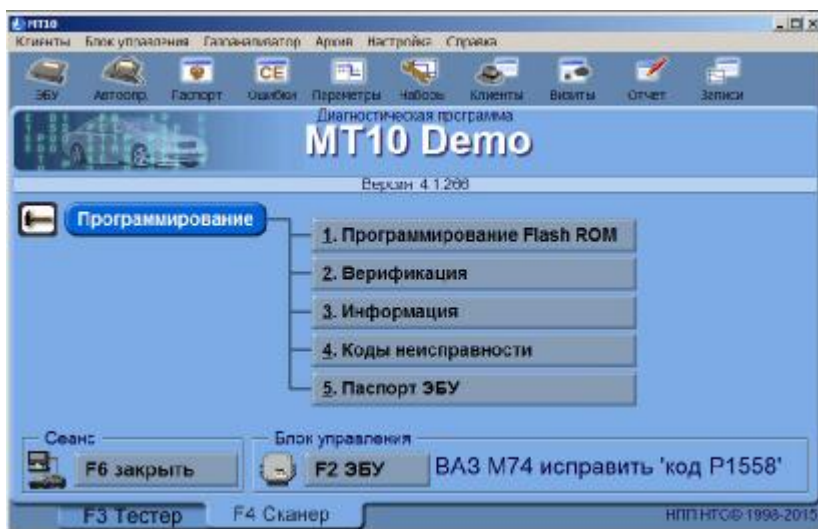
MT10

Клиенты Блок управления Газоанализатор Архив Настройки Справка

ЭБУ Автоопр. Паспорт Ошибки Параметры Наборы Клиенты Визиты Отчет Записи

Диагностическая программа

MT10 Demo

Версия 4.1.266

Программирование

1. Программирование Flash ROM

2. Верификация

3. Информация

4. Коды неисправности

5. Паспорт ЭБУ

Сеанс

F6 закрыть

Блок управления

F2 ЭБУ

ВАЗ М74 исправить 'код Р1558'

F3 Тестер

F4 Сканер

НПП НТС© 1998-2015